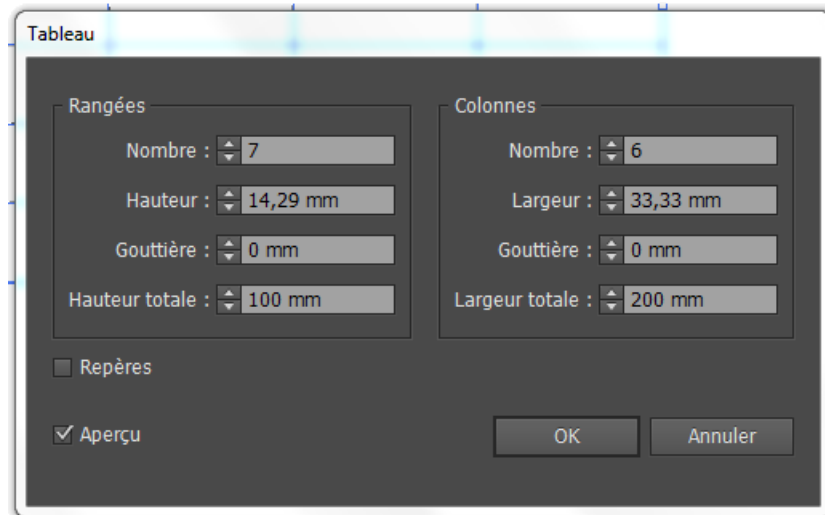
Tableau

Rangées

Nombre : 7

Hauteur : 14,29 mm

Gouttière : 0 mm

Hauteur totale : 100 mm

Colonnes

Nombre : 6

Largeur : 33,33 mm

Gouttière : 0 mm

Largeur totale : 200 mm

Repères

Aperçu

OK

Annuler